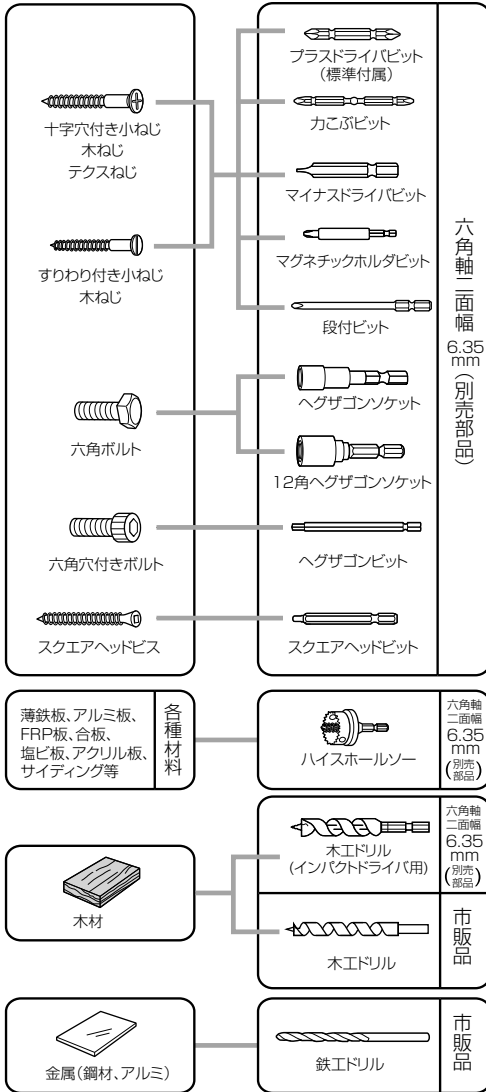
十字穴付き小ねじ
木ねじ
テクスねじ

すりわり付き小ねじ
木ねじ

六角ボルト

六角穴付きボルト

スクエアヘッドビス

プラスドライバビット
(標準付属)

力こぶビット

マイナスドライバビット

マグネチックホルダビット

段付ビット

ヘグザゴンソケット

12角ヘグザゴンソケット

ヘグザゴンビット

スクエアヘッドビット

六角軸二面幅 6.35mm (別売部品)

薄鉄板、アルミ板、FRP板、合板、塩ビ板、アクリル板、サイディング等

各種材料

ハイスホールソー

六角軸二面幅 6.35mm (別売部品)

木材

木工ドリル
(インパクトドライバ用)

六角軸二面幅 6.35mm (別売部品)

木工ドリル

市販品

金属(鋼材、アルミ)

鉄工ドリル

市販品